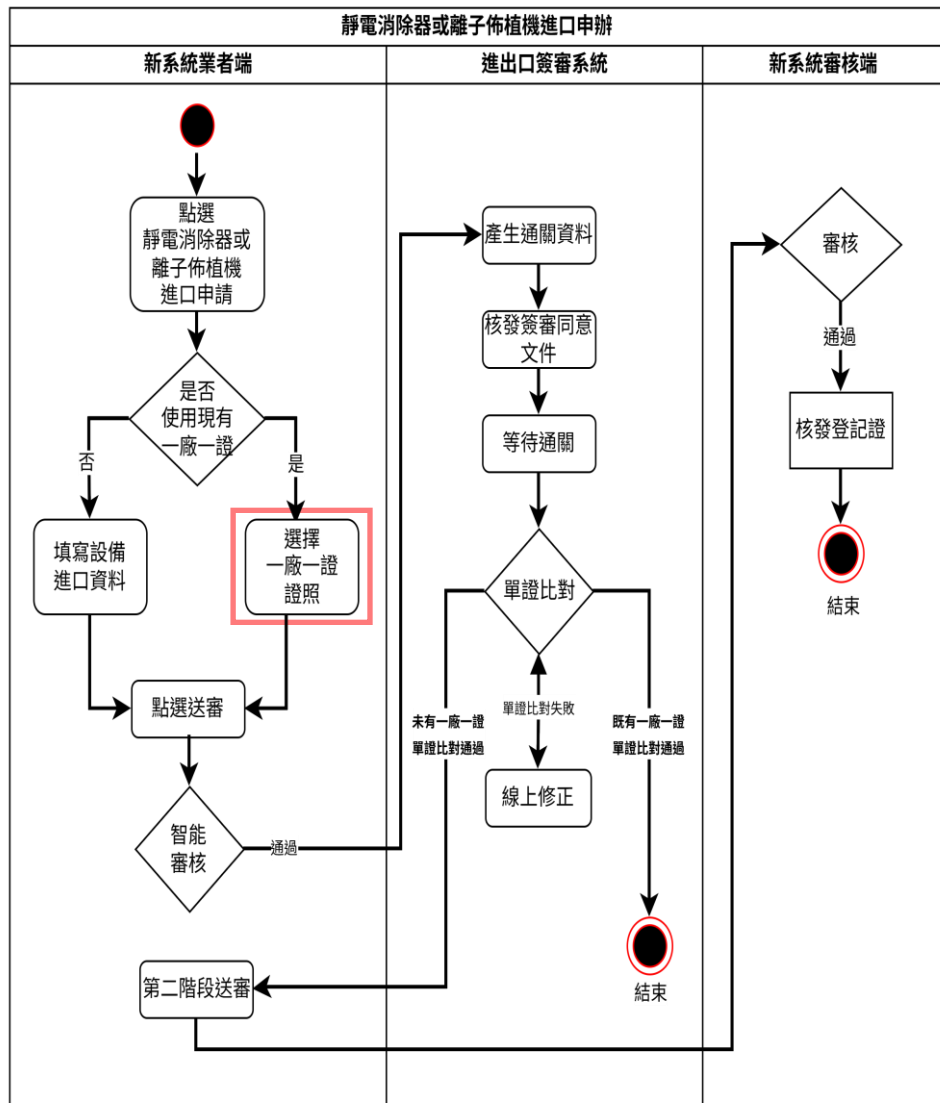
靜電消除器或離子佈植機進口申辦

新系統業者端

點選
靜電消除器或
離子佈植機
進口申請

是否
使用現有
一廠一證

否

是

填寫設備
進口資料

選擇
一廠一證
證照

點選送審

智能
審核

通過

第二階段送審

進出口簽審系統

產生通關資料

核發簽審同意
文件

等待通關

單證比對

單證比對失敗

線上修正

未有一廠一證
單證比對通過

既有一廠一證
單證比對通過

結束

新系統審核端

審核

通過

核發登記證

結束